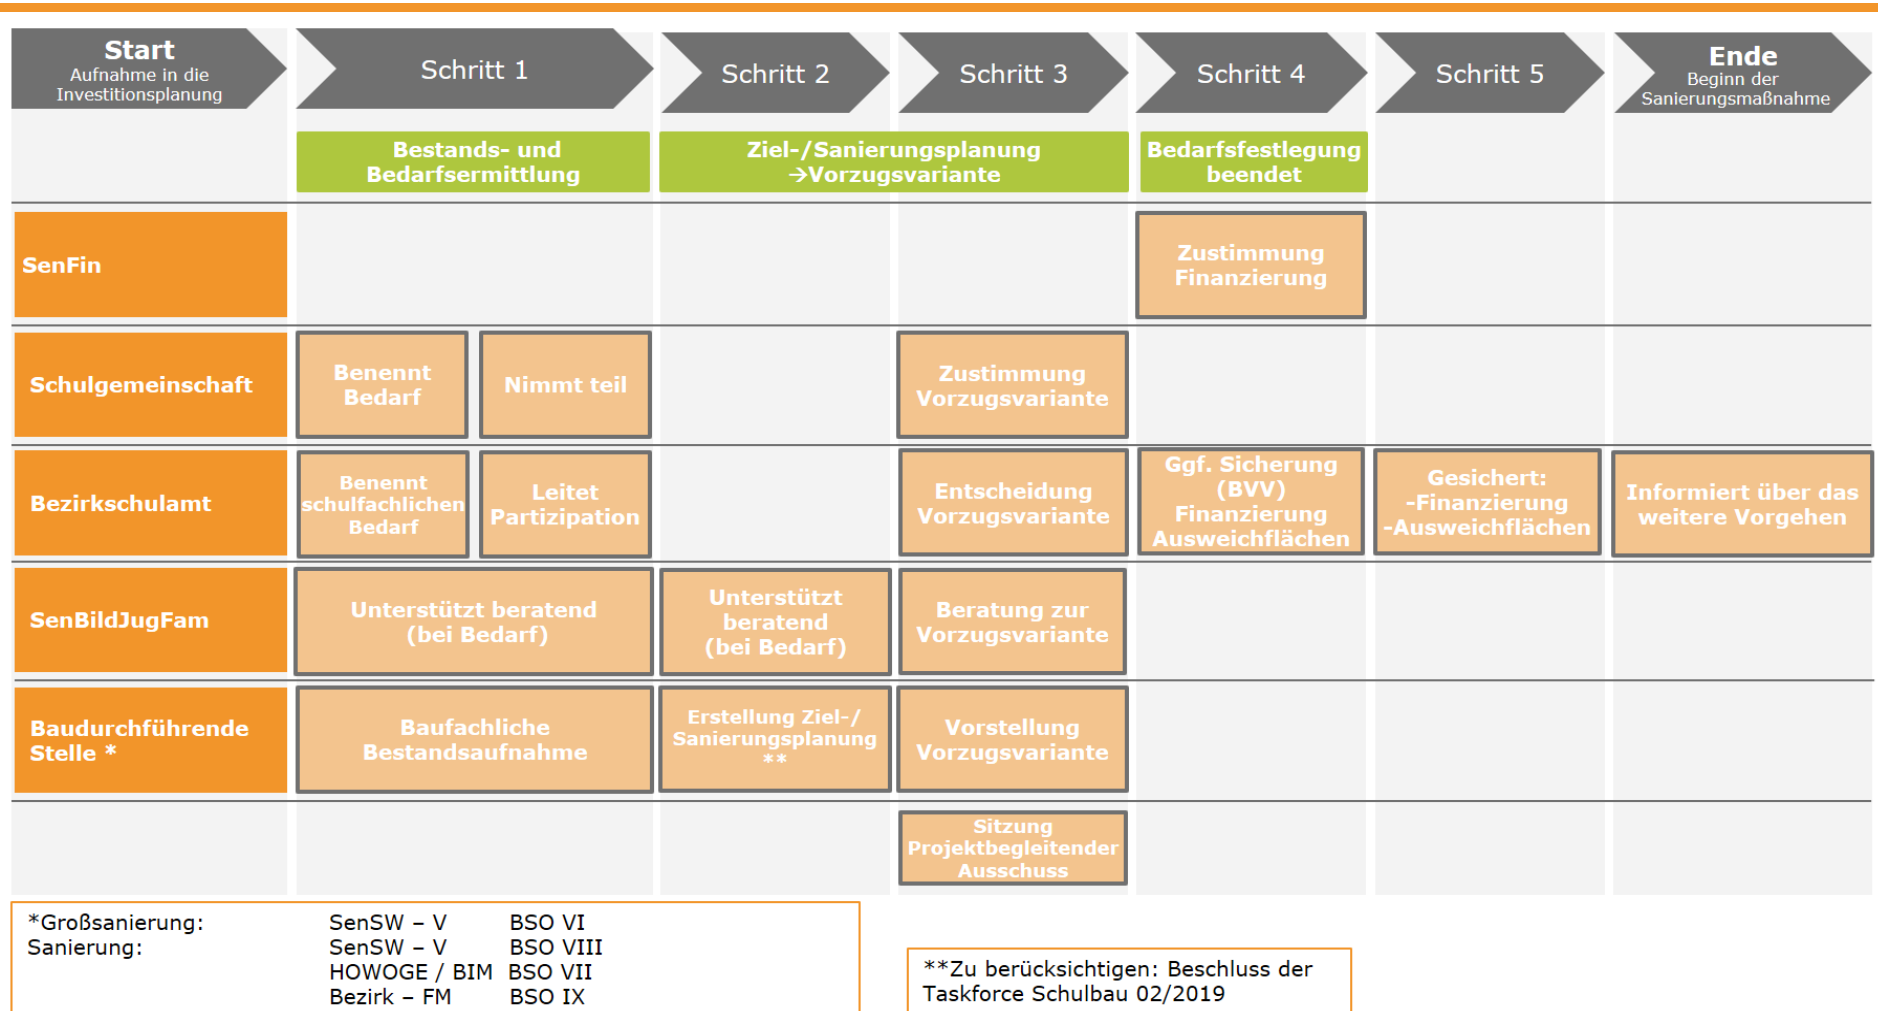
Start
Aufnahme in die Investitionsplanung

Schritt 1

Schritt 2

Schritt 3

Schritt 4

Schritt 5

Ende
Beginn der Sanierungsmaßnahme

Bestands- und Bedarfsermittlung

Ziel-/Sanierungsplanung →Vorzugsvariante

Bedarfsfestlegung beendet

SenFin

Zustimmung Finanzierung

Schulgemeinschaft

Benennt Bedarf

Nimmt teil

Zustimmung Vorzugsvariante

Bezirkschulamt

Benennt schulfachlichen Bedarf

Leitet Partizipation

Entscheidung Vorzugsvariante

Ggf. Sicherung (BVV) Finanzierung Ausweichflächen

Gesichert: -Finanzierung -Ausweichflächen

Informiert über das weitere Vorgehen

SenBildJugFam

Unterstützt beratend (bei Bedarf)

Unterstützt beratend (bei Bedarf)

Beratung zur Vorzugsvariante

Baudurchführende Stelle *

Baufachliche Bestandsaufnahme

Erstellung Ziel-/ Sanierungsplanung **

Vorstellung Vorzugsvariante

Sitzung Projektbegleitender Ausschuss

*Großsanierung: SenSW – V BSO VI
Sanierung: SenSW – V BSO VIII
HOWOGE / BIM BSO VII
Bezirk – FM BSO IX

**Zu berücksichtigen: Beschluss der Taskforce Schulbau 02/2019